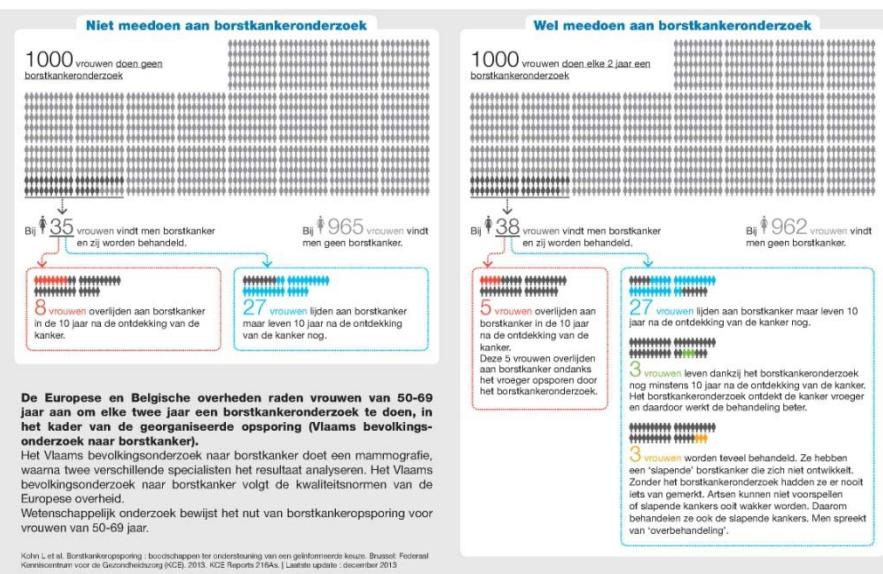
Niet meedoen aan borstkankeronderzoek

1000 vrouwen doen geen borstkankeronderzoek

Bij 35 vrouwen vindt men borstkanker en zij worden behandeld.

Bij 965 vrouwen vindt men geen borstkanker.

8 vrouwen overlijden aan borstkanker in de 10 jaar na de ontdekking van de kanker.

27 vrouwen lijden aan borstkanker maar leven 10 jaar na de ontdekking van de kanker nog.

De Europese en Belgische overheden raden vrouwen van 50-69 jaar aan om elke twee jaar een borstkankeronderzoek te doen, in het kader van de georganiseerde opsporing (Vlaams bevolkingsonderzoek naar borstkanker).

Het Vlaams bevolkingsonderzoek naar borstkanker doet een mammografie, waarna twee verschillende specialisten het resultaat analyseren. Het Vlaams bevolkingsonderzoek naar borstkanker volgt de kwaliteitsnormen van de Europese overheid.

Wetenschappelijk onderzoek bewijst het nut van borstkankeropsporing voor vrouwen van 50-69 jaar.

Kohn L et al. Borstkankeropsporing : boodschappen ter ondersteuning van een geïnformeerde keuze. Brussel: Federaal Kenniscentrum voor de Gezondheidszorg (KCE). 2013. KCE Reports 216As. | Laatste update : december 2013

Wel meedoen aan borstkankeronderzoek

1000 vrouwen doen elke 2 jaar een borstkankeronderzoek

Bij 38 vrouwen vindt men borstkanker en zij worden behandeld.

Bij 962 vrouwen vindt men geen borstkanker.

5 vrouwen overlijden aan borstkanker in de 10 jaar na de ontdekking van de kanker. Deze 5 vrouwen overlijden aan borstkanker ondanks het vroeger opsporen door het borstkankeronderzoek.

27 vrouwen lijden aan borstkanker maar leven 10 jaar na de ontdekking van de kanker nog.

3 vrouwen leven dankzij het borstkankeronderzoek nog minstens 10 jaar na de ontdekking van de kanker. Het borstkankeronderzoek ontdekt de kanker vroeger en daardoor werkt de behandeling beter.

3 vrouwen worden teveel behandeld. Ze hebben een 'slapende' borstkanker die zich niet ontwikkelt. Zonder het borstkankeronderzoek hadden ze er nooit iets van gemerkt. Artsen kunnen niet voorspellen of slapende kankers ooit wakker worden. Daarom behandelen ze ook de slapende kankers. Men spreekt van 'overbehandeling'.